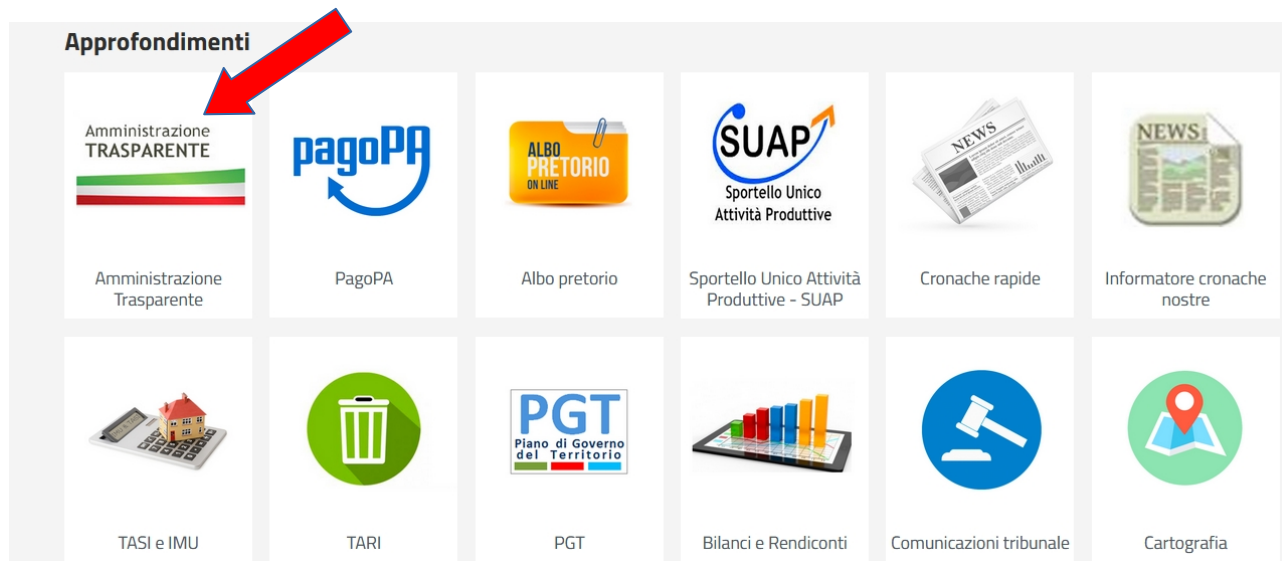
Approfondimenti

Amministrazione
TRASPARENTE

Amministrazione Trasparente

pagoPA

PagoPA

ALBO PRETORIO ON LINE

Albo pretorio

SUAP
Sportello Unico Attività Produttive

Sportello Unico Attività Produttive - SUAP

NEWS

Cronache rapide

NEWS

Informatore cronache nostre

TASI e IMU

TARI

PGT
Piano di Governo del Territorio

PGT

Bilanci e Rendiconti

Comunicazioni tribunale

Cartografia